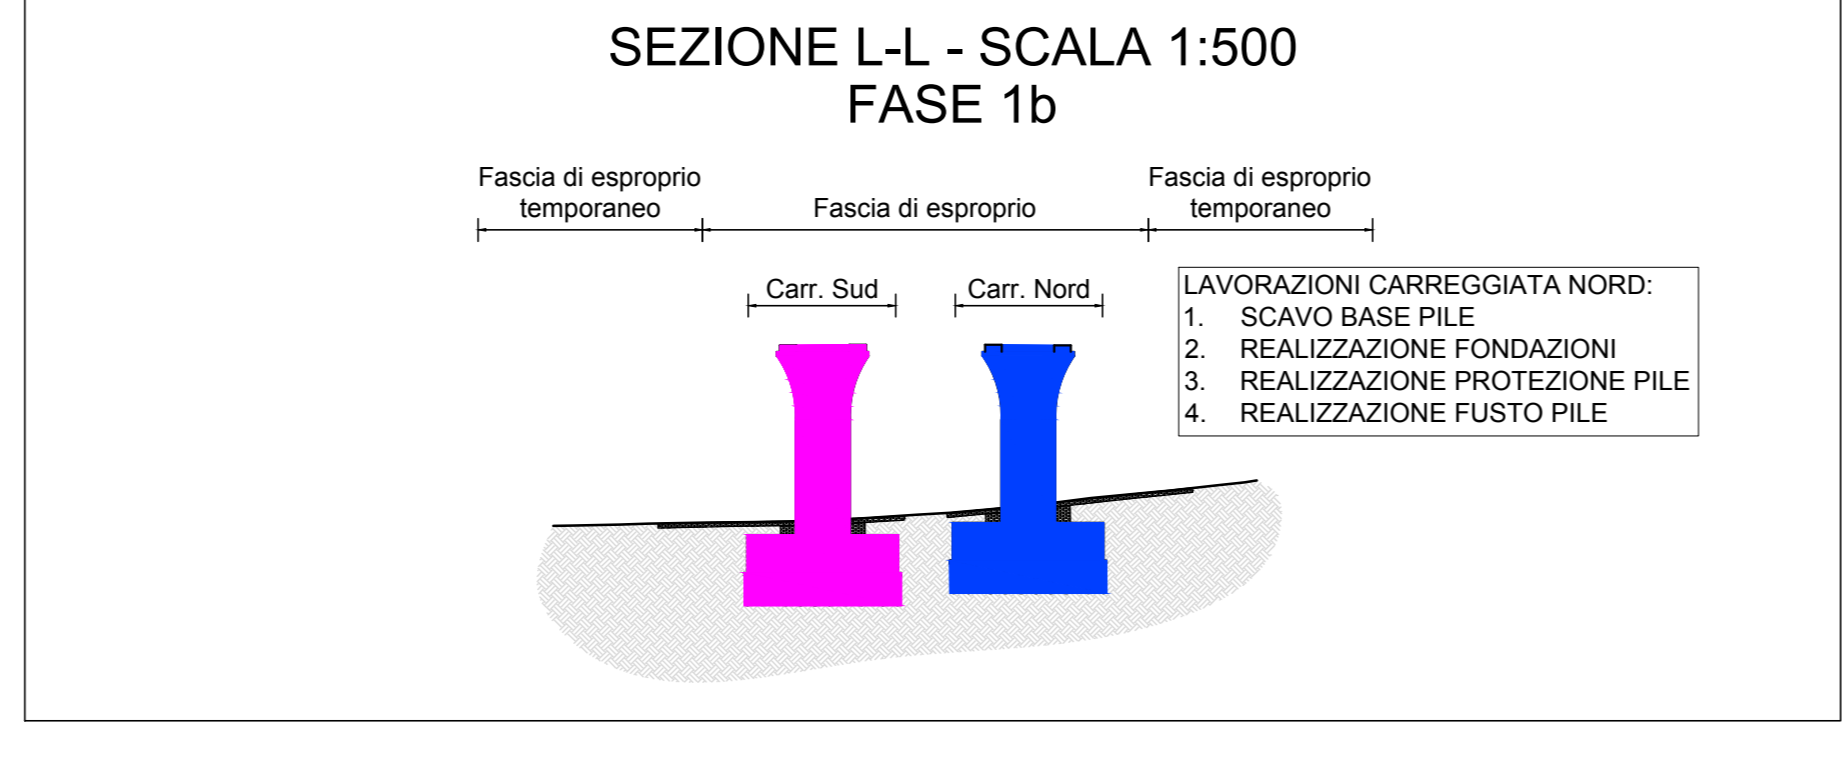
SEZIONE L-L - SCALA 1:500
FASE 1b

Fascia di esproprio temporaneo

Fascia di esproprio

Fascia di esproprio temporaneo

Carr. Sud

Carr. Nord

LAVORAZIONI CARREGGIATA NORD:
1. SCAVO BASE PILE
2. REALIZZAZIONE FONDAZIONI
3. REALIZZAZIONE PROTEZIONE PILE
4. REALIZZAZIONE FUSTO PILE